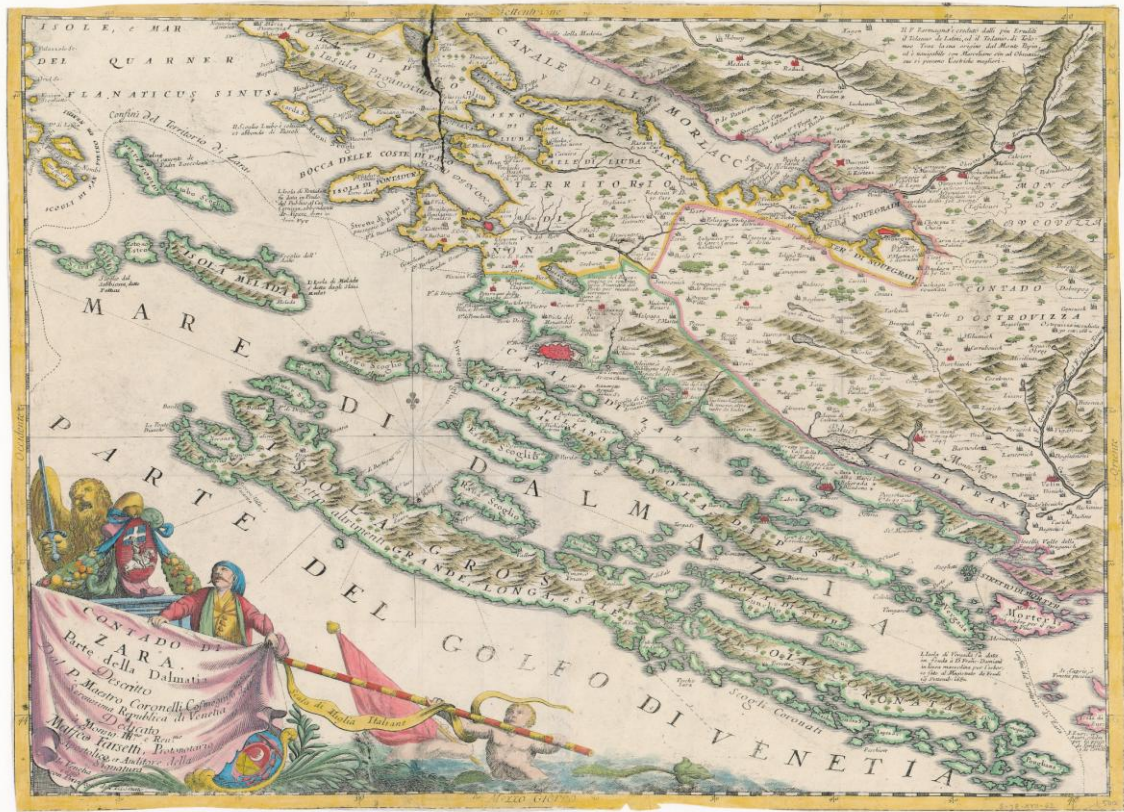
ISOLE, e MAR
DEL QUARNER
FLANATICUS SINUS
Confini del Territorio di Zara
BOCCA DELLE COSTE DI PASO
ISOLA DI PONTADURA
CANALE DELLA MORLACCA
TERRITORIO
DI
NONA
ISOLA MELADA
MARE
DI
PARTE
ISOLA GROSSA
altrimenti GRANDE LONGA
DALMAZIA
DEL
GOLFO
DI VENETIA
ZARA
ISOLA DI PASMAN
LAGO DI VRAN
CONTADO
D'OSTROVIZZA
NOVEGRADI
CONTADO DI NOVEGRADI
CORONATA
Scogli Coronati
Mortér
Occidente
Oriente
Settentrione
Mezzo Giorno
CONTADO DI
ZARA,
Parte della Dalmatia
Descritto
Dal P. Maestro Coronelli Cosmografo della Serenissima Republica di Venetia
Dedicato
Al Molto Illustre, e Rev.do Sig.re
Maffeo Farsetti, Protonotario Apostolico, et Auditore della Nunziatura
Sul di Regia Italiana